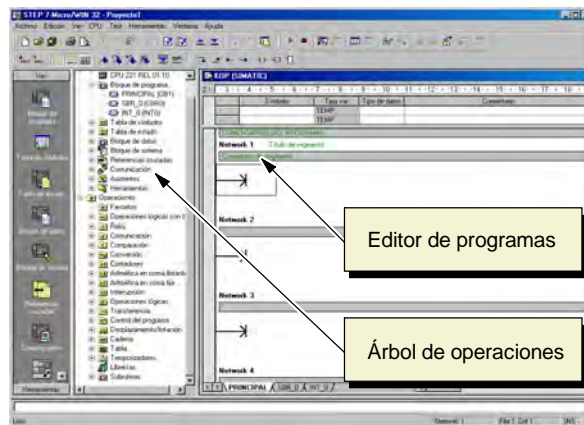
STEP 7-Micro/WIN 32 - Proyecto1

Archivo Edición Ver CPU Test Herramientas Ventana Ayuda

Ver

Bloque de programa

Tabla de símbolos

Tabla de estado

Bloque de datos

Bloque de sistema

Referencias cruzadas

Comunicación

Herramientas

CPU 221 REL 01.10

Bloque de programa

PRINCIPAL (OB1)

SBR_0 (SBR0)

INT_0 (INT0)

Tabla de símbolos

Tabla de estado

Bloque de datos

Bloque de sistema

Referencias cruzadas

Comunicación

Asistentes

Herramientas

Operaciones

Favoritos

Operaciones lógicas con bits

Reloj

Comunicación

Comparación

Conversión

Contadores

Aritmética en coma flotante

Aritmética en coma fija

Interrupción

Operaciones lógicas

Transferencia

Control del programa

Desplazamiento/Rotación

Cadena

Tabla

Temporizadores

Librerías

Subrutinas

KOP (SIMATIC)

Símbolo | Tipo var. | Tipo de datos | Comentario

TEMP

TEMP

COMENTARIOS DEL PROGRAMA

Network 1 Título de segmento

Comentario de segmento

Network 2

Network 3

Network 4

PRINCIPAL SBR_0 INT_0

Editor de programas

Árbol de operaciones

Listo

Fila 1, Col 1 INS